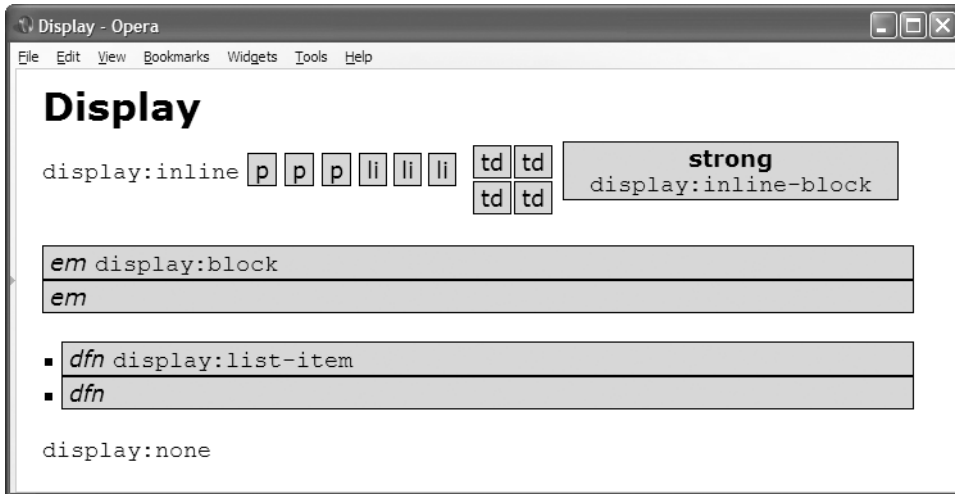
Display - Opera

File Edit View Bookmarks Widgets Tools Help

# Display

display:inline p p p li li li

| td | td |
|---|---|
| td | td |

strong
display:inline-block

em display:block

em

dfn display:list-item

dfn

display:none